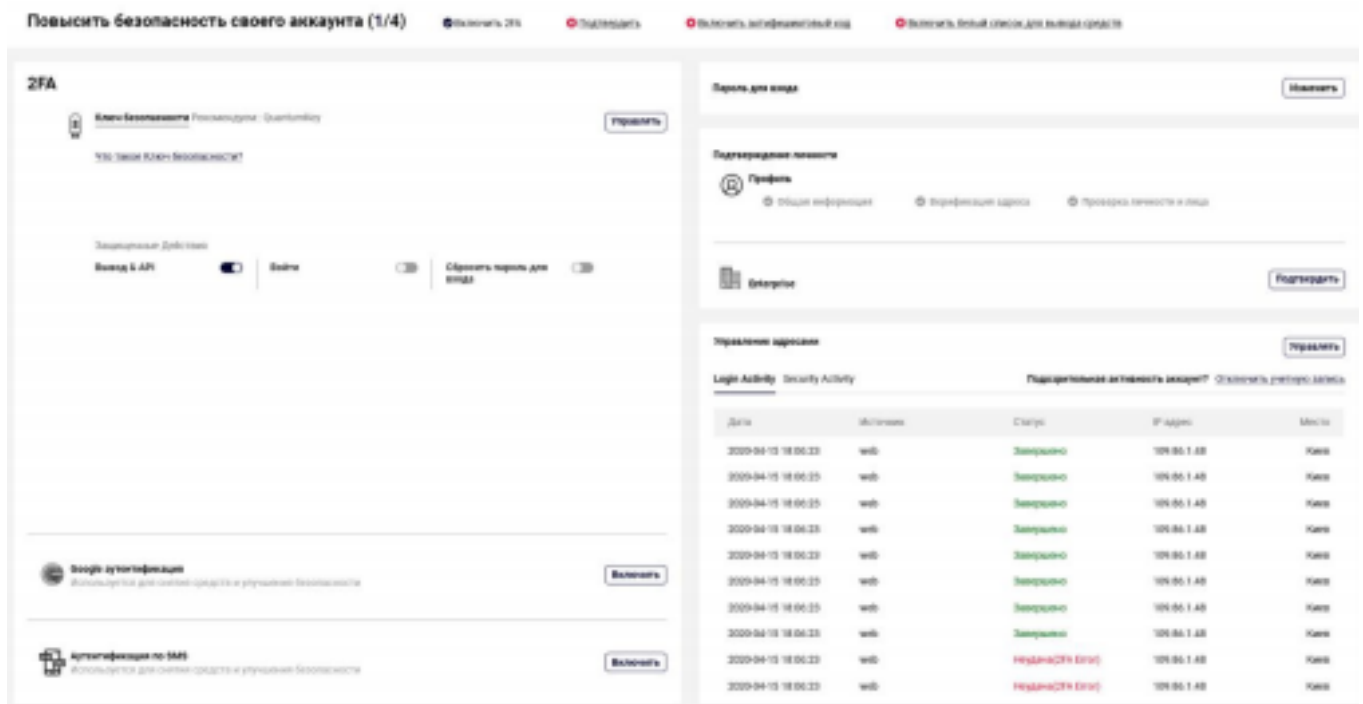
Повысить безопасность своего аккаунта (1/4)

Включить 2FA

Подтвердить

Включить антифишинговый код

Включить белый список для вывода средств

2FA

Ключ безопасности Рекомендуем : QuantumKey

Управлять

Что такое Ключ безопасности?

Защищенные Действия

Вывод & API

Войти

Сбросить пароль для входа

Google аутентификация

Используется для снятия средств и улучшения безопасности

Включить

Аутентификация по SMS

Используется для снятия средств и улучшения безопасности

Включить

Пароль для входа

Изменить

Подтверждение личности

Профиль

Общая информация

Верификация адреса

Проверка личности и лица

Enterprise

Подтвердить

Управление адресами

Управлять

Login Activity Security Activity

Подозрительная активность аккаунт? Отключить учетную запись

| Дата | Источник | Статус | IP адрес | Место |
|---|---|---|---|---|
| 2020-04-15 18:06:23 | web | Завершено | 109.86.1.48 | Киев |
| 2020-04-15 18:06:23 | web | Завершено | 109.86.1.48 | Киев |
| 2020-04-15 18:06:23 | web | Завершено | 109.86.1.48 | Киев |
| 2020-04-15 18:06:23 | web | Завершено | 109.86.1.48 | Киев |
| 2020-04-15 18:06:23 | web | Завершено | 109.86.1.48 | Киев |
| 2020-04-15 18:06:23 | web | Завершено | 109.86.1.48 | Киев |
| 2020-04-15 18:06:23 | web | Завершено | 109.86.1.48 | Киев |
| 2020-04-15 18:06:23 | web | Завершено | 109.86.1.48 | Киев |
| 2020-04-15 18:06:23 | web | Неудача(2FA Error) | 109.86.1.48 | Киев |
| 2020-04-15 18:06:23 | web | Неудача(2FA Error) | 109.86.1.48 | Киев |